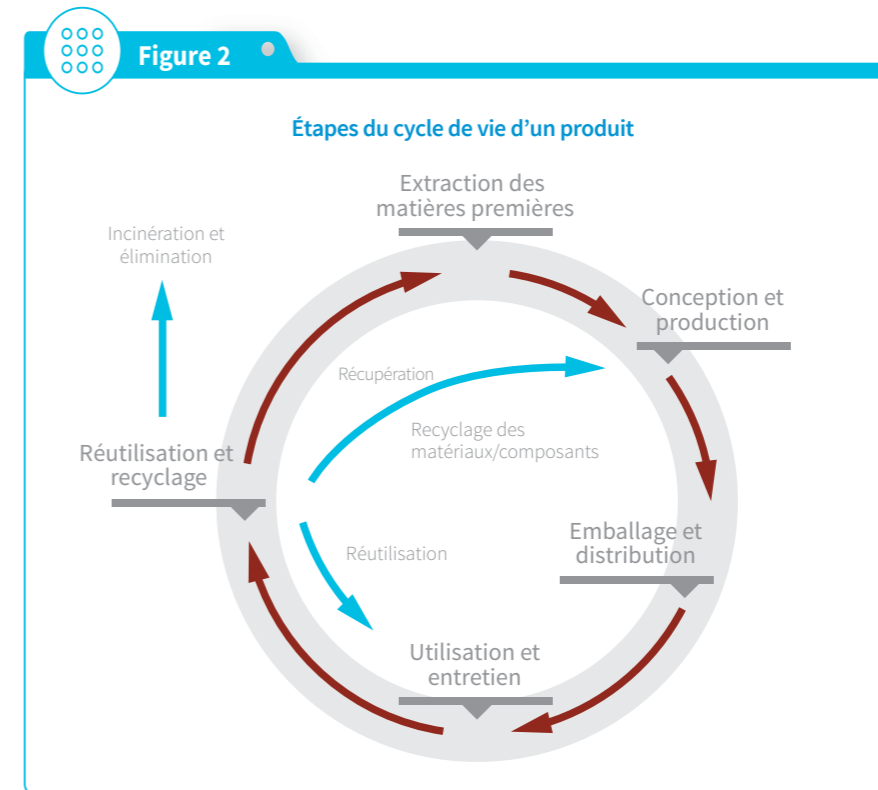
Figure 2

Étapes du cycle de vie d'un produit

Extraction des matières premières

Incinération et élimination

Conception et production

Récupération

Recyclage des matériaux/composants

Réutilisation et recyclage

Emballage et distribution

Réutilisation

Utilisation et entretien